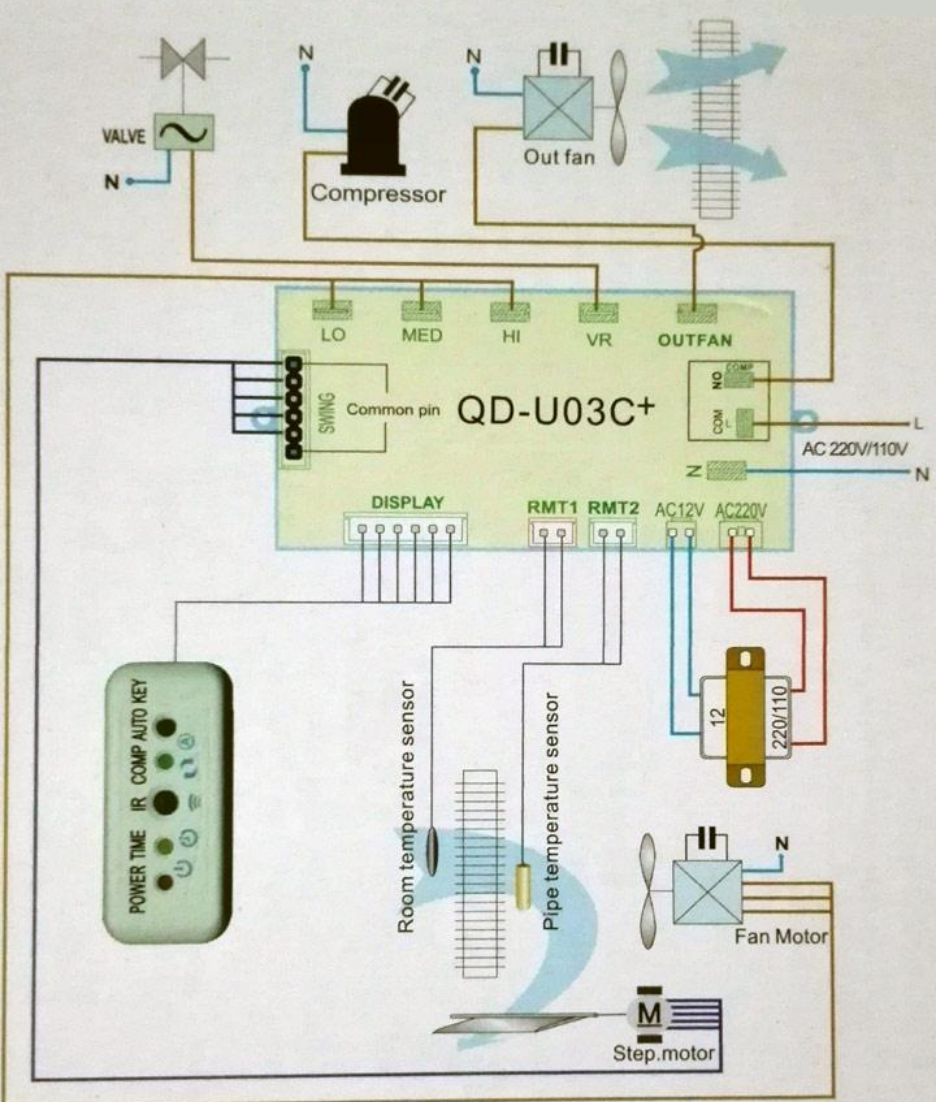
N

N

VALVE

N

Compressor

Out fan

LO

MED

HI

VR

OUTFAN

SWING

Common pin

QD-U03C$^+$

NO COMP

COM L

L

AC 220V/110V

N

N

DISPLAY

RMT1

RMT2

AC12V

AC220V

POWER TIME IR COMP AUTO KEY

Room temperature sensor

Pipe temperature sensor

12

220/110

N

Fan Motor

M

Step.motor